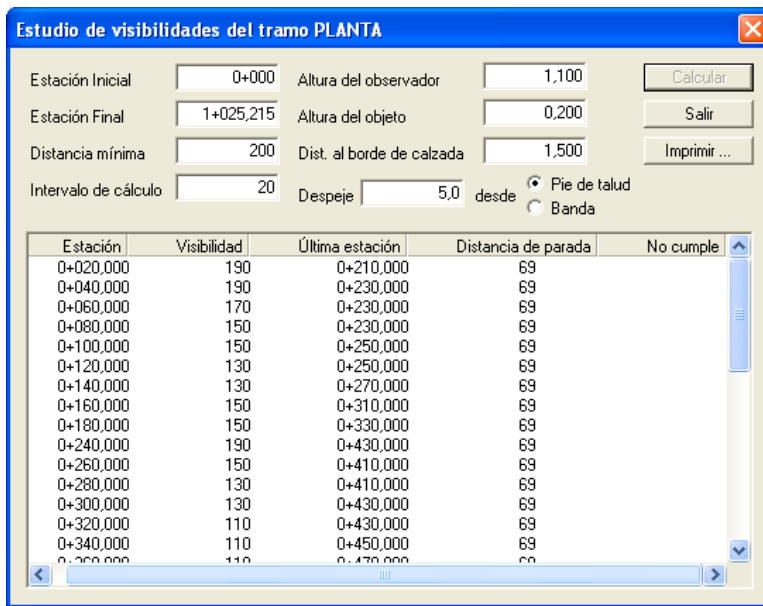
Estudio de visibilidades del tramo PLANTA

Estación Inicial 0+000
Estación Final 1+025,215
Distancia mínima 200
Intervalo de cálculo 20
Altura del observador 1,100
Altura del objeto 0,200
Dist. al borde de calzada 1,500
Despeje 5,0 desde
Pie de talud
Banda
Calcular
Salir
Imprimir ...

| Estación | Visibilidad | Última estación | Distancia de parada | No cumple |
|---|---|---|---|---|
| 0+020,000 | 190 | 0+210,000 | 69 | |
| 0+040,000 | 190 | 0+230,000 | 69 | |
| 0+060,000 | 170 | 0+230,000 | 69 | |
| 0+080,000 | 150 | 0+230,000 | 69 | |
| 0+100,000 | 150 | 0+250,000 | 69 | |
| 0+120,000 | 130 | 0+250,000 | 69 | |
| 0+140,000 | 130 | 0+270,000 | 69 | |
| 0+160,000 | 150 | 0+310,000 | 69 | |
| 0+180,000 | 150 | 0+330,000 | 69 | |
| 0+240,000 | 190 | 0+430,000 | 69 | |
| 0+260,000 | 150 | 0+410,000 | 69 | |
| 0+280,000 | 130 | 0+410,000 | 69 | |
| 0+300,000 | 130 | 0+430,000 | 69 | |
| 0+320,000 | 110 | 0+430,000 | 69 | |
| 0+340,000 | 110 | 0+450,000 | 69 | |
| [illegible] | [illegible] | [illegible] | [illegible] | |